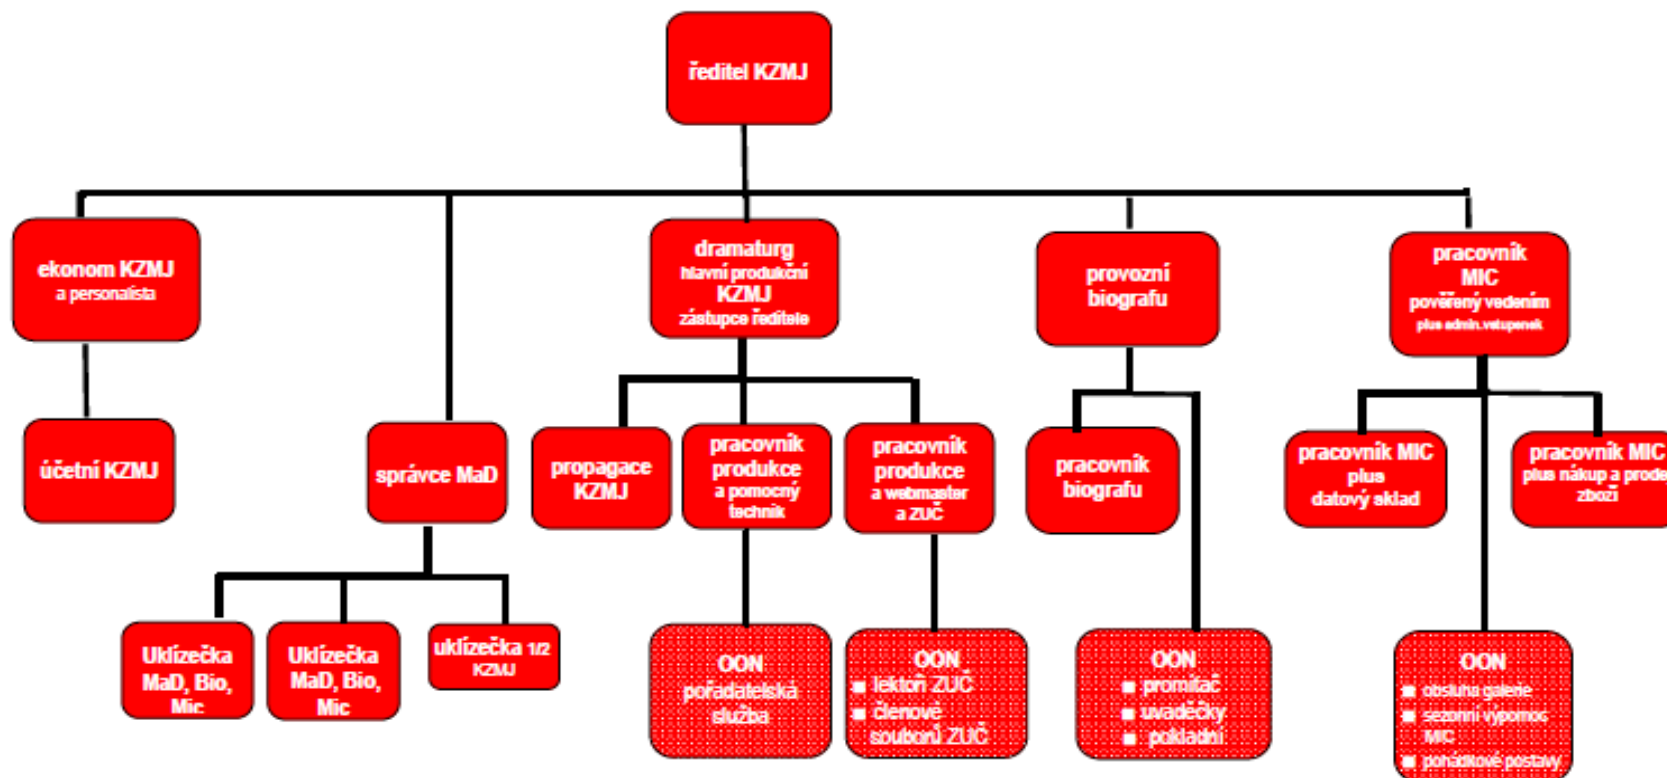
ředitel KZMJ

ekonom KZMJ a personalista

účetní KZMJ

správce MaD

Uklízečka MaD, Bio, Mic

Uklízečka MaD, Bio, Mic

uklízečka 1/2 KZMJ

dramaturg hlavní produkční KZMJ zástupce ředitele

propagace KZMJ

pracovník produkce a pomocný technik

OON pořadatelská služba

pracovník produkce a webmaster a ZUČ

OON
■ lektoři ZUČ
■ členové souborů ZUČ

provozní biografu

pracovník biografu

OON
■ promítač
■ uvaděčky
■ pokladní

pracovník MIC pověřený vedením plus admin. vstupenek

pracovník MIC plus datový sklad

pracovník MIC plus nákup a prode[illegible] zboží

OON
■ obsluha galerie
■ sezonní výpomoc MIC
■ pohádkové postavy